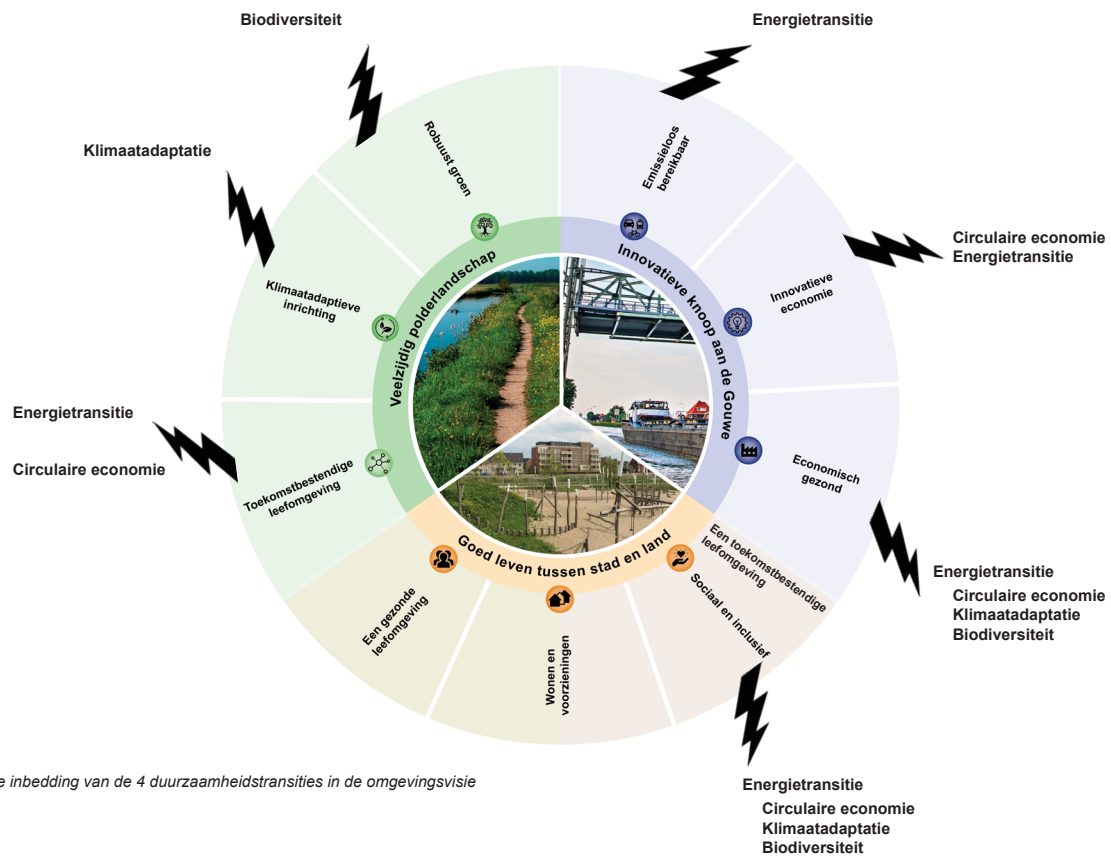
Biodiversiteit

Energietransitie

Klimaatadaptatie

Circulaire economie
Energietransitie

Energietransitie

Circulaire economie

Robuust groen

Emissieloos bereikbaar

Klimaatadaptieve inrichting

Innovatieve economie

Toekomstbestendige leefomgeving

Economisch gezond

Veelzijdig polderlandschap

Innovatieve knoop aan de Gouwe

Goed leven tussen stad en land

Een gezonde leefomgeving

Wonen en voorzieningen

Sociaal en inclusief

Een toekomstbestendige leefomgeving

Energietransitie
Circulaire economie
Klimaatadaptatie
Biodiversiteit

Energietransitie
Circulaire economie
Klimaatadaptatie
Biodiversiteit

e inbedding van de 4 duurzaamheidstransities in de omgevingsvisie